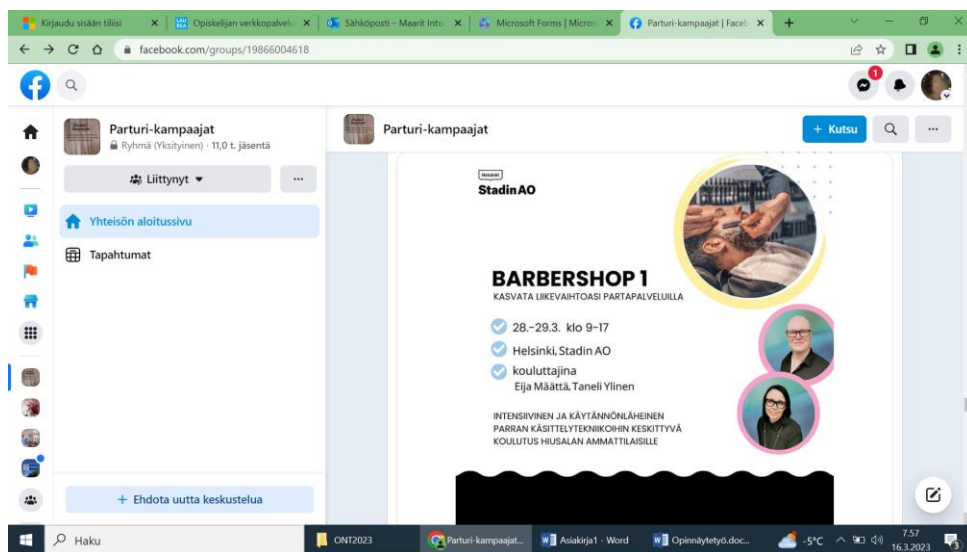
Kirjaudu sisään tiliisi × Opiskelijan verkkopalvelu × Sähköposti – Maarit Into × Microsoft Forms | Micros × Parturi-kampaajat | Faceb × +

facebook.com/groups/19866004618

Parturi-kampaajat
Ryhmä (Yksityinen) · 11,0 t. jäsentä

Liittynyt ▾

Yhteisön aloitussivu

Tapahtumat

+ Ehdota uutta keskustelua

Parturi-kampaajat

+ Kutsu

Helsinki
StadinAO

BARBERSHOP 1
KASVATA LIIKEVAIHTOASI PARTAPALVELUILLA

28.–29.3. klo 9–17

Helsinki, Stadin AO

kouluttajina
Eija Määttä, Taneli Ylinen

INTENSIIVINEN JA KÄYTÄNNÖNLÄHEINEN PARRAN KÄSITTELYTEKNIIKOIHIN KESKITTYVÄ KOULUTUS HIUSALAN AMMATTILAISILLE

Haku

ONT2023

Parturi-kampaajat...

Asiakirja1 - Word

Opinnäytetyö.doc...

-5°C

7.57
16.3.2023